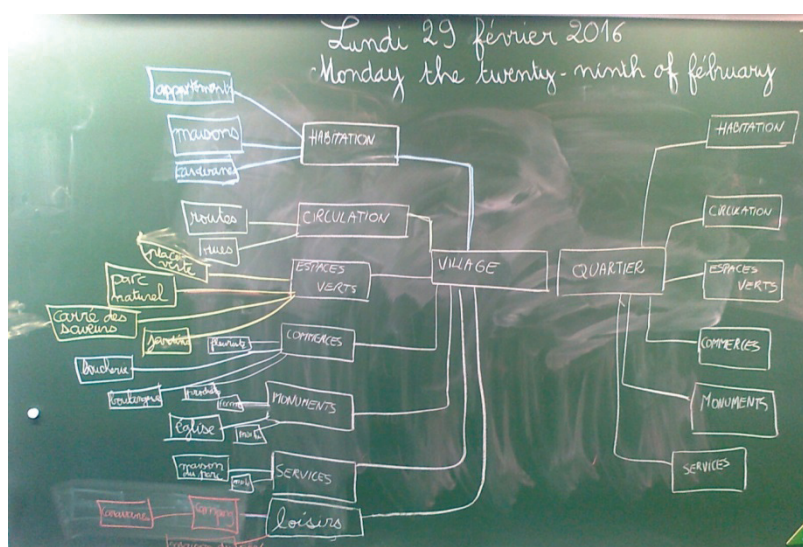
Lundi 29 février 2016
Monday the twenty-ninth of february

appartements
maisons
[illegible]
HABITATION

routes
rues
CIRCULATION

place verte
parc naturel
carré des saveurs
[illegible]
ESPACES VERTS

fleuriste
boucherie
boulangerie
COMMERCES

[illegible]
église
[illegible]
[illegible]
MONUMENTS

maison du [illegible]
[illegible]
SERVICES

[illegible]
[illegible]
loisirs

VILLAGE

QUARTIER

HABITATION
CIRCULATION
ESPACES VERTS
COMMERCES
MONUMENTS
SERVICES